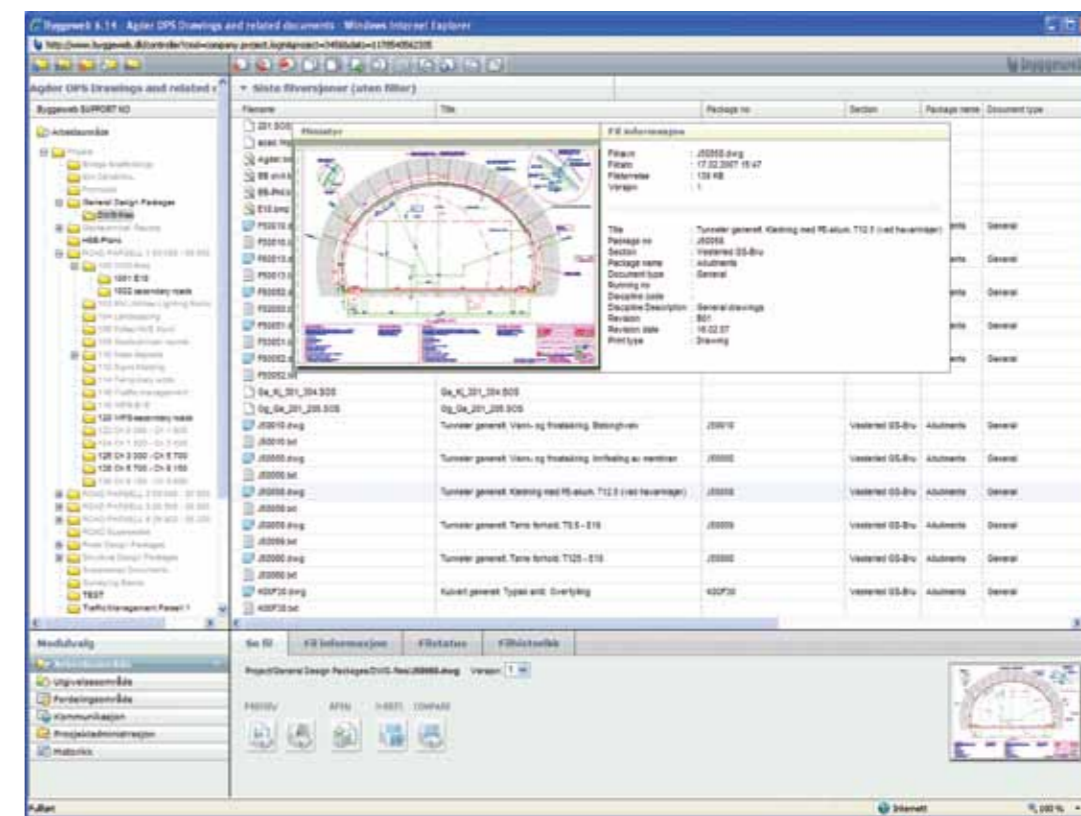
Byggeweb 6.14 · Agder OPS Drawings and related documents · Windows Internet Explorer

http://www.byggeweb.dk/controller/cod=company.project.login&project=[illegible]

Agder OPS Drawings and related

Byggeweb SUPPORT NO

Arbeidsområde

Siste filversjoner (uten filter)

| Filename | Title | Package no | Section | Package name | Document type |
|---|---|---|---|---|---|
| 201.SOS | | | | | |
| Agder | | | | | |
| F50010 | | | | | General |
| F50010 | | | | | General |
| F50052 | | | | | General |
| F50051 | | | | | General |
| F50052 | | | | | General |
| Gs_Kl_201_204.SOS | Gs_Kl_201_204.SOS | | | | |
| Gg_Ge_201_205.SOS | Gg_Ge_201_205.SOS | | | | |
| J50010.dwg | Tunneler generelt. Vann- og frostsikring. Betongh-ven | J50010 | Vesterled GS-Bru | Abutments | General |
| J50010.txt | | | | | |
| J50000.dwg | Tunneler generelt. Vann- og frostsikring. Innfesting av membran | J50000 | Vesterled GS-Bru | Abutments | General |
| J50000.txt | | | | | |
| J50058.dwg | Tunneler generelt. Kledning med PE-skum. T12.5 (ved havarinisjer) | J50058 | Vesterled GS-Bru | Abutments | General |
| J50058.txt | | | | | |
| J50059.dwg | Tunneler generelt. Tørre tverrsnitt. T9.5 - E18 | J50059 | Vesterled GS-Bru | Abutments | General |
| J50059.txt | | | | | |
| J50060.dwg | Tunneler generelt. Tørre tverrsnitt. T12.5 - E18 | J50060 | Vesterled GS-Bru | Abutments | General |
| J50060.txt | | | | | |
| K00F30.dwg | Kulvert generelt. Typisk snitt. Overtykking | K00F30 | Vesterled GS-Bru | Abutments | General |
| K00F30.txt | | | | | |

Miniatyr

Fil informasjon

Filnavn : J50058.dwg
Fildato : 17.02.2007 15:47
Filstørrelse : 135 KB
Versjon : 1

Title : Tunneler generelt. Kledning med PE-skum. T12.5 (ved havarinisjer)
Package no : J50058
Section : Vesterled GS-Bru
Package name : Abutments
Document type : General
Running no :
Discipline code :
Discipline Description : General drawings
Revision : B01
Revision date : 16.02.07
Print type : Drawing

General Design Packages
HSE-Plans
1001 E18
1002 secondary roads
120 VPS-secondary roads
TEST
Traffic Management Pawel 1

Modulvalg

Arbeidsområde
Utgivelsesområde
Fordelingsområde
Kommunikasjon
Prosjektadministrasjon
Historikk

Se fil | Fil informasjon | Filstatus | Filhistorikk

Project/General Design Packages/DWG-Rest/J50058.dwg Versjon: 1

PREVIEW APPEN I-VISTI COMPARE

Ferdig

Internett

100 %